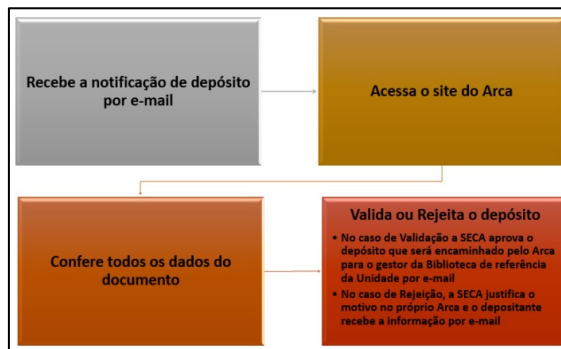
Recebe a notificação de depósito por e-mail

Acessa o site do Arca

Confere todos os dados do documento

Valida ou Rejeita o depósito

• No caso de Validação a SECA aprova o depósito que será encaminhado pelo Arca para o gestor da Biblioteca de referência da Unidade por e-mail
• No caso de Rejeição, a SECA justifica o motivo no próprio Arca e o depositante recebe a informação por e-mail